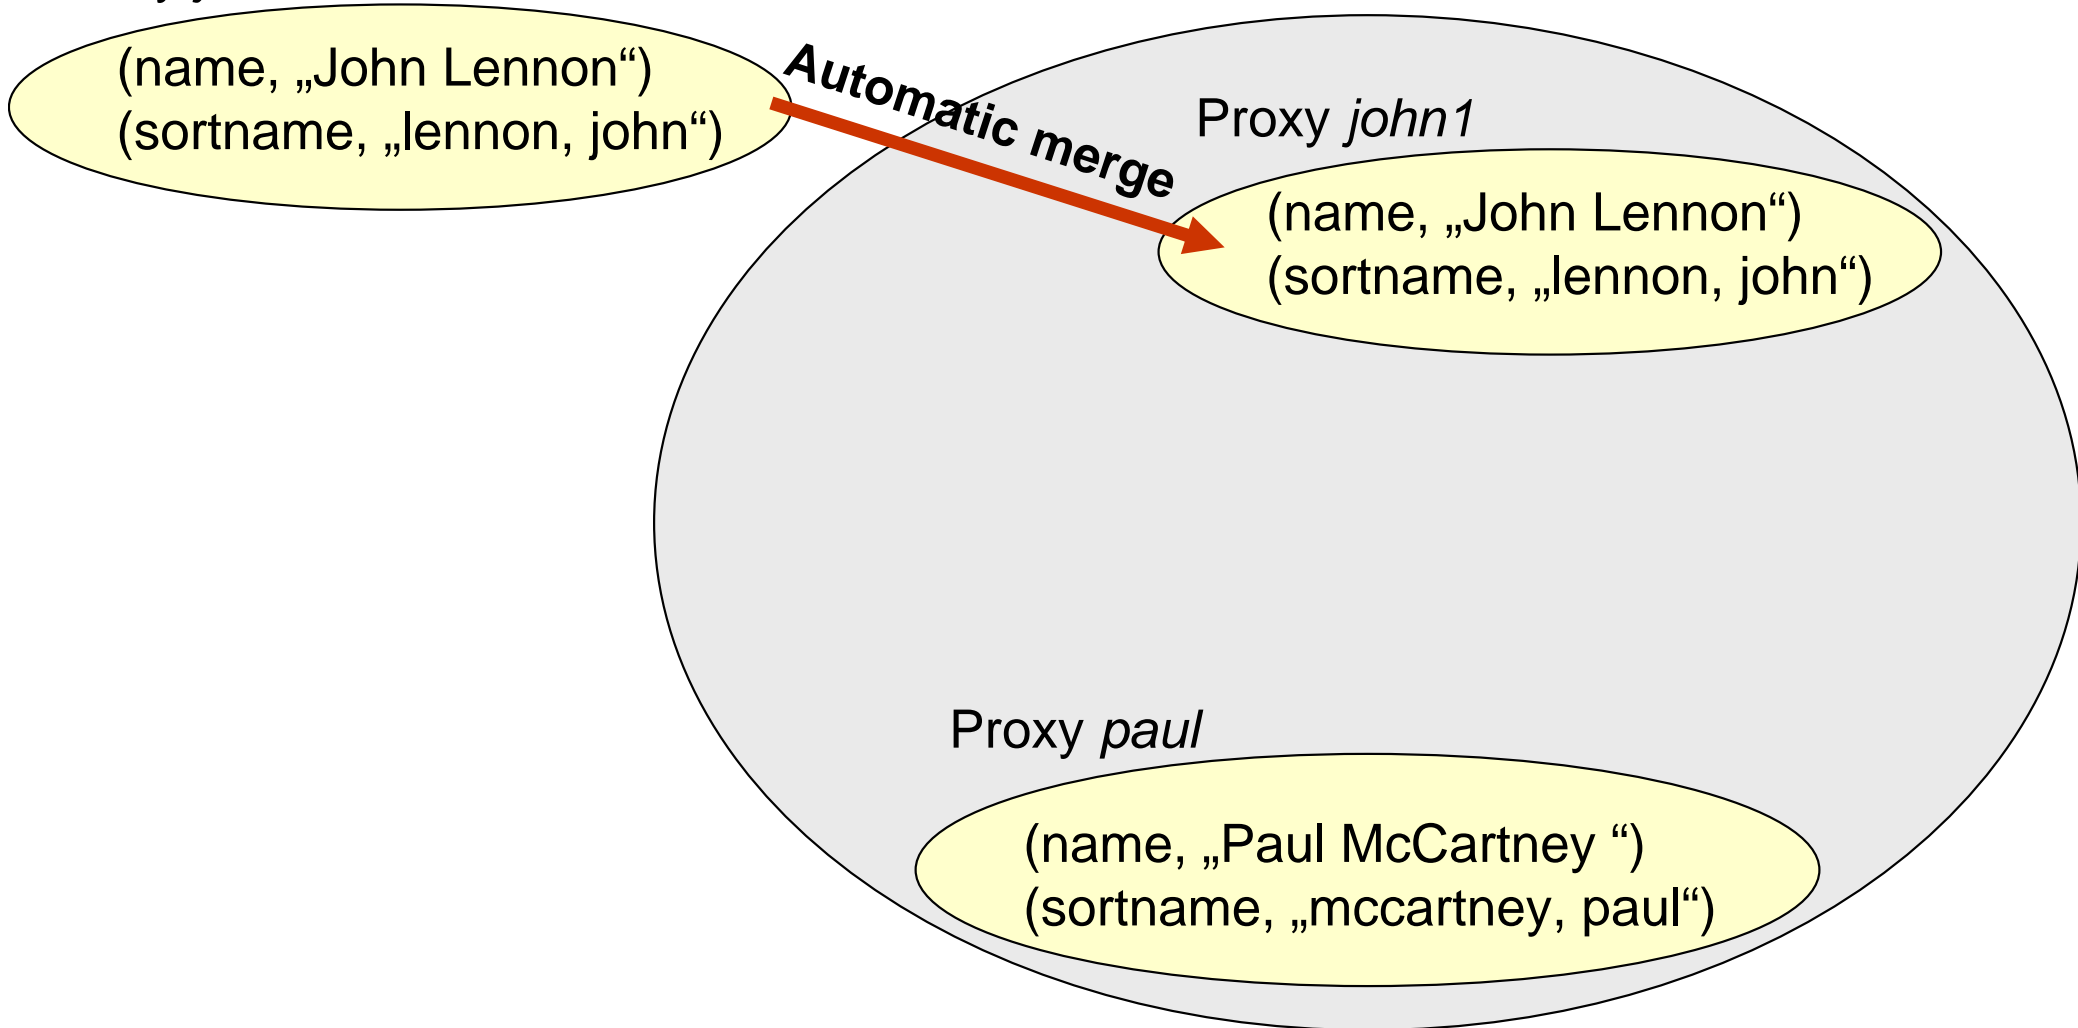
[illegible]

(name, „John Lennon“)
(sortname, „lennon, john“)

Automatic merge

Proxy *john1*

(name, „John Lennon“)
(sortname, „lennon, john“)

Proxy *paul*

(name, „Paul McCartney “)
(sortname, „mccartney, paul“)